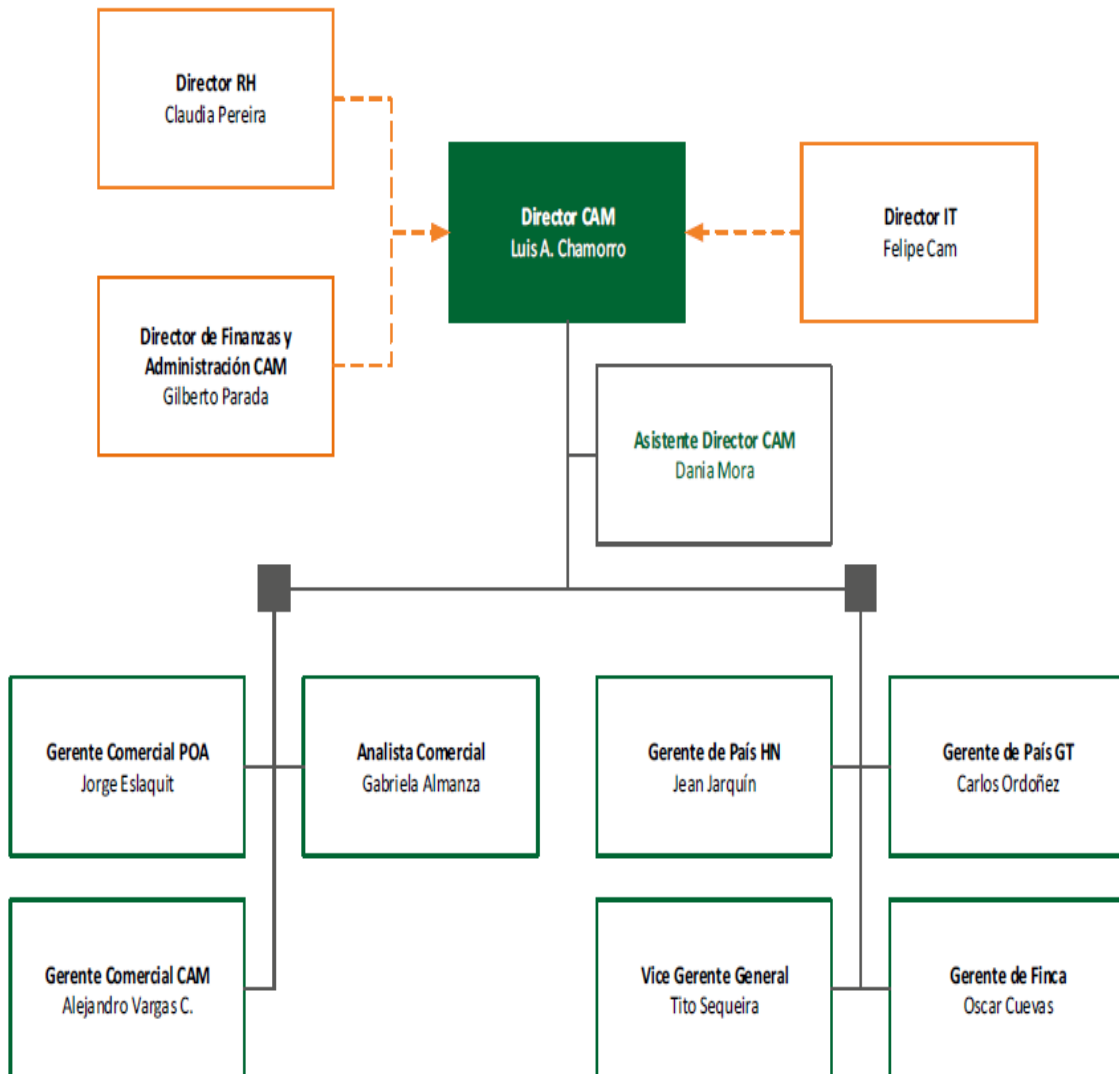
Director RH
Claudia Pereira

Director de Finanzas y Administración CAM
Gilberto Parada

Director CAM
Luis A. Chamorro

Director IT
Felipe Cam

Asistente Director CAM
Dania Mora

Gerente Comercial POA
Jorge Eslaquit

Analista Comercial
Gabriela Almanza

Gerente Comercial CAM
Alejandro Vargas C.

Gerente de País HN
Jean Jarquín

Gerente de País GT
Carlos Ordoñez

Vice Gerente General
Tito Sequeira

Gerente de Finca
Oscar Cuevas